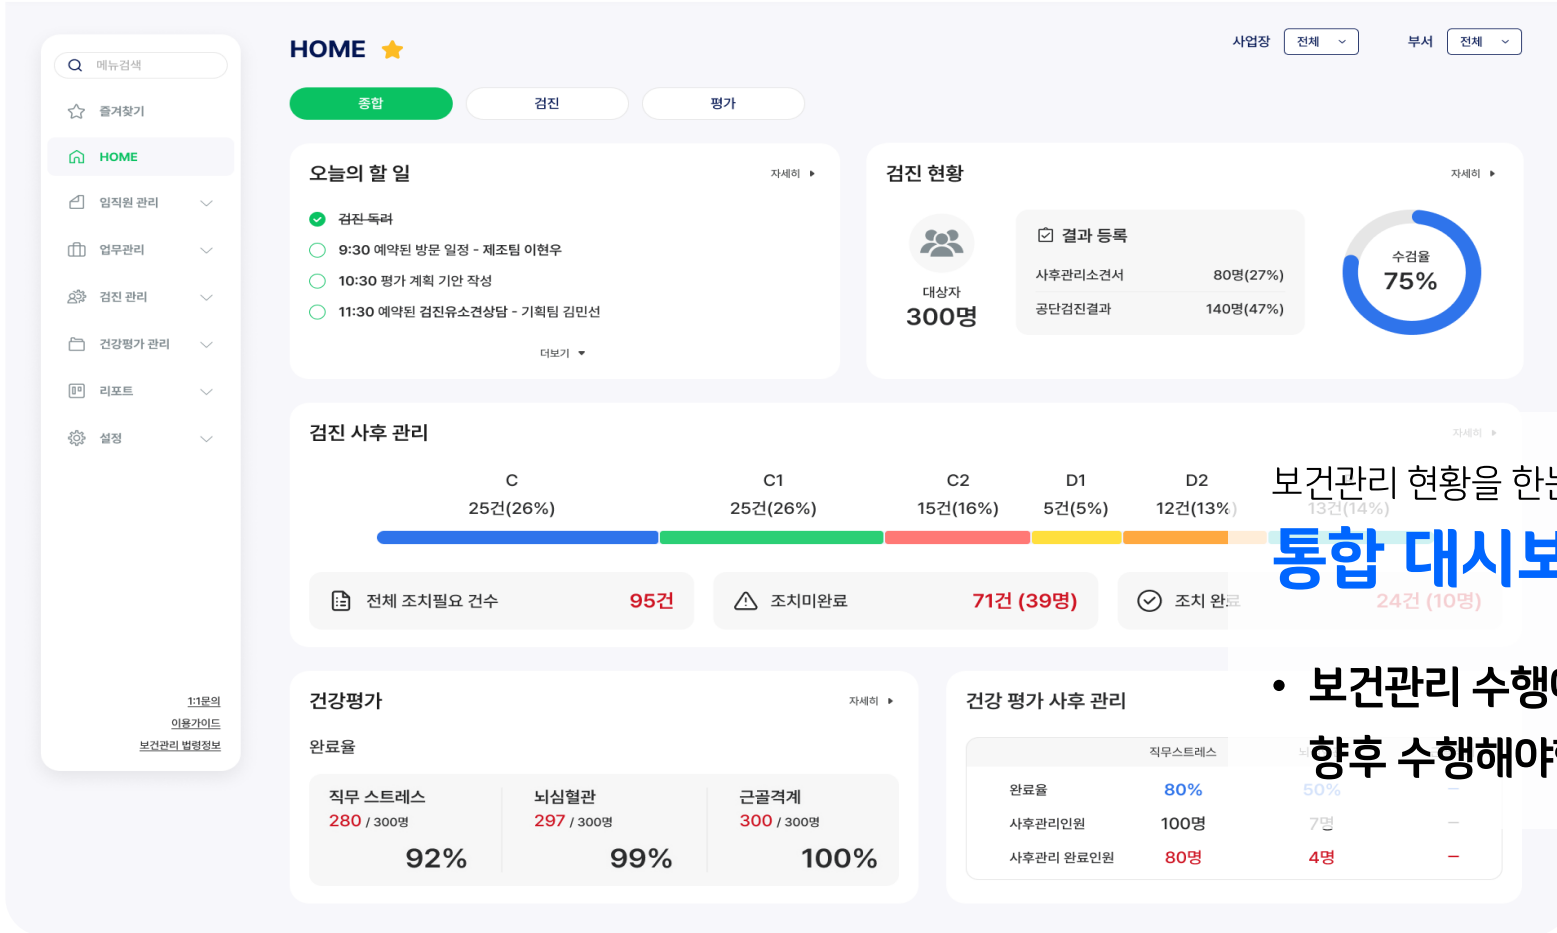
메뉴검색

즐겨찾기

HOME

임직원 관리

업무관리

검진 관리

건강평가 관리

리포트

설정

1:1문의

이용가이드

보건관리 법령정보

HOME

사업장 전체

부서 전체

종합 검진 평가

오늘의 할 일

자세히

검진 독려

9:30 예약된 방문 일정 - 제조팀 이현우

10:30 평가 계획 기안 작성

11:30 예약된 검진유소견상담 - 기획팀 김민선

더보기

검진 현황

자세히

대상자

300명

결과 등록

사후관리소견서 80명(27%)

공단검진결과 140명(47%)

수검율

75%

검진 사후 관리

자세히

C 25건(26%)

C1 25건(26%)

C2 15건(16%)

D1 5건(5%)

D2 12건(13%)

13건(14%)

전체 조치필요 건수 95건

조치미완료 71건 (39명)

조치 완료

24건 (10명)

보건관리 현황을 한눈

통합 대시보

• 보건관리 수행

향후 수행해야

건강평가

자세히

완료율

직무 스트레스

280 / 300명

92%

뇌심혈관

297 / 300명

99%

근골격계

300 / 300명

100%

건강 평가 사후 관리

| | 직무스트레스 | | |
|---|---|---|---|
| 완료율 | 80% | 50% | – |
| 사후관리인원 | 100명 | 7명 | – |
| 사후관리 완료인원 | 80명 | 4명 | – |